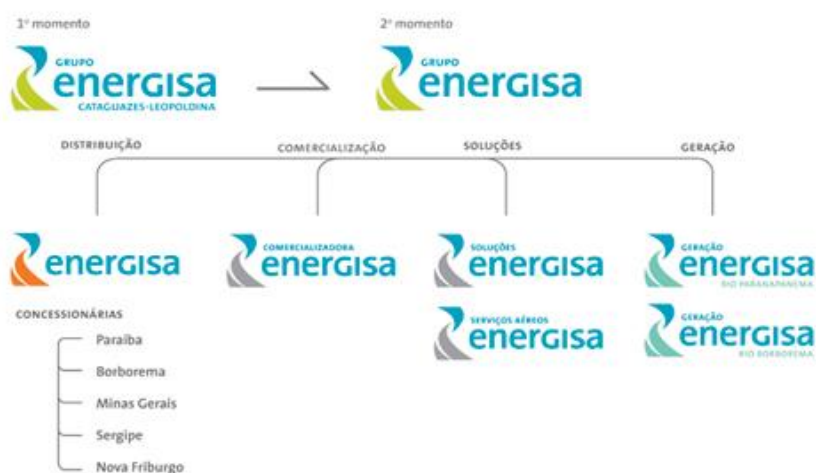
1º momento

GRUPO
energisa
CATAGUAZES-LEOPOLDINA

2º momento

GRUPO
energisa

DISTRIBUIÇÃO

COMERCIALIZAÇÃO

SOLUÇÕES

GERAÇÃO

energisa

COMERCIALIZADORA
energisa

SOLUÇÕES
energisa

GERAÇÃO
energisa
RIO PARANAPANEMA

SERVIÇOS AÉREOS
energisa

GERAÇÃO
energisa
RIO BORBOREMA

CONCESSIONÁRIAS

Paraíba

Borborema

Minas Gerais

Sergipe

Nova Friburgo